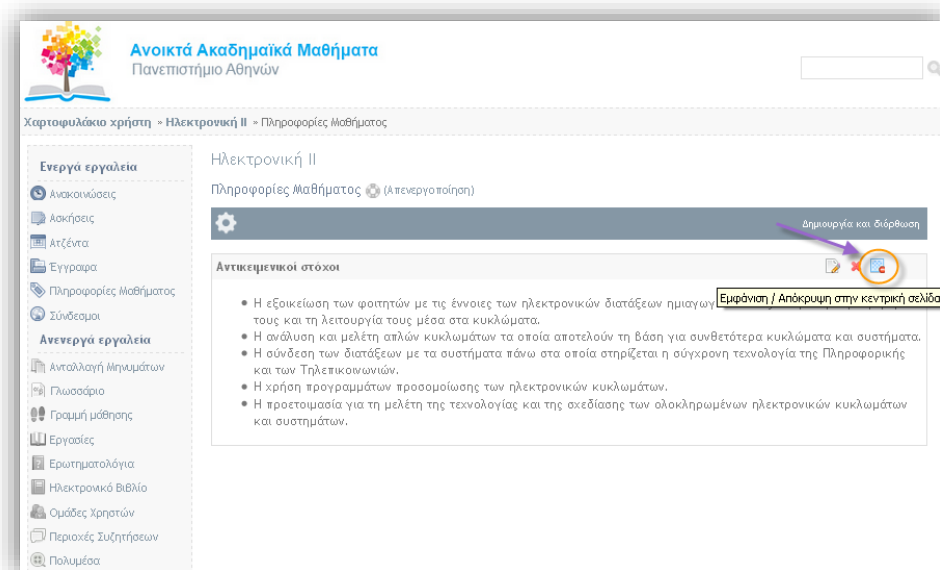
Ανοικτά Ακαδημαϊκά Μαθήματα
Πανεπιστήμιο Αθηνών

Χαρτοφυλάκιο χρήστη » Ηλεκτρονική ΙΙ » Πληροφορίες Μαθήματος

Ενεργά εργαλεία
Ανακοινώσεις
Ασκήσεις
Ατζέντα
Έγγραφα
Πληροφορίες Μαθήματος
Σύνδεσμοι
Ανενεργά εργαλεία
Ανταλλαγή Μηνυμάτων
Γλωσσάριο
Γραμμή μάθησης
Εργασίες
Ερωτηματολόγια
Ηλεκτρονικό Βιβλίο
Ομάδες Χρηστών
Περιοχές Συζητήσεων
Πολυμέσα

Ηλεκτρονική ΙΙ

Πληροφορίες Μαθήματος (Απενεργοποίηση)

Δημιουργία και διόρθωση

Αντικειμενικοί στόχοι

Εμφάνιση / Απόκρυψη στην κεντρική σελίδ

• Η εξοικείωση των φοιτητών με τις έννοιες των ηλεκτρονικών διατάξεων ημιαγω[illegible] τους και τη λειτουργία τους μέσα στα κυκλώματα.
• Η ανάλυση και μελέτη απλών κυκλωμάτων τα οποία αποτελούν τη βάση για συνθετότερα κυκλώματα και συστήματα.
• Η σύνδεση των διατάξεων με τα συστήματα πάνω στα οποία στηρίζεται η σύγχρονη τεχνολογία της Πληροφορικής και των Τηλεπικοινωνιών.
• Η χρήση προγραμμάτων προσομοίωσης των ηλεκτρονικών κυκλωμάτων.
• Η προετοιμασία για τη μελέτη της τεχνολογίας και της σχεδίασης των ολοκληρωμένων ηλεκτρονικών κυκλωμάτων και συστημάτων.